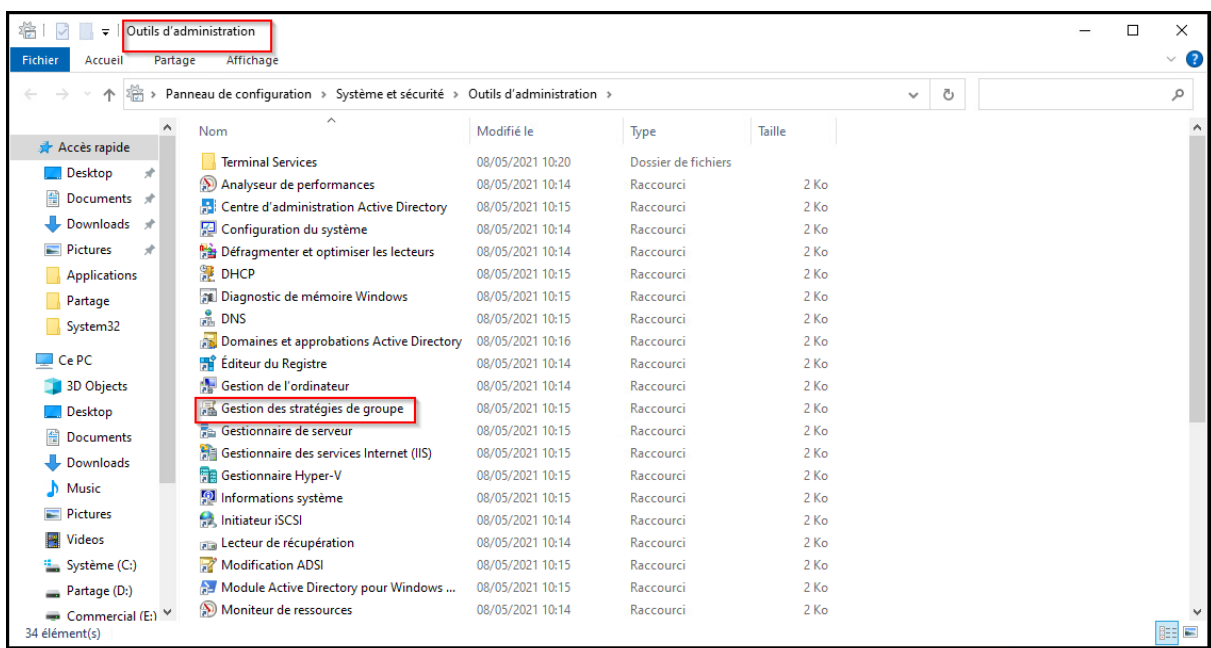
Outils d'administration

Fichier Accueil Partage Affichage

Panneau de configuration > Système et sécurité > Outils d'administration >

Accès rapide
Desktop
Documents
Downloads
Pictures
Applications
Partage
System32
Ce PC
3D Objects
Desktop
Documents
Downloads
Music
Pictures
Videos
Système (C:)
Partage (D:)
Commercial (E:)

| Nom | Modifié le | Type | Taille |
|---|---|---|---|
| Terminal Services | 08/05/2021 10:20 | Dossier de fichiers | |
| Analyseur de performances | 08/05/2021 10:14 | Raccourci | 2 Ko |
| Centre d'administration Active Directory | 08/05/2021 10:15 | Raccourci | 2 Ko |
| Configuration du système | 08/05/2021 10:14 | Raccourci | 2 Ko |
| Défragmenter et optimiser les lecteurs | 08/05/2021 10:14 | Raccourci | 2 Ko |
| DHCP | 08/05/2021 10:15 | Raccourci | 2 Ko |
| Diagnostic de mémoire Windows | 08/05/2021 10:15 | Raccourci | 2 Ko |
| DNS | 08/05/2021 10:15 | Raccourci | 2 Ko |
| Domaines et approbations Active Directory | 08/05/2021 10:16 | Raccourci | 2 Ko |
| Éditeur du Registre | 08/05/2021 10:14 | Raccourci | 2 Ko |
| Gestion de l'ordinateur | 08/05/2021 10:14 | Raccourci | 2 Ko |
| Gestion des stratégies de groupe | 08/05/2021 10:15 | Raccourci | 2 Ko |
| Gestionnaire de serveur | 08/05/2021 10:15 | Raccourci | 2 Ko |
| Gestionnaire des services Internet (IIS) | 08/05/2021 10:15 | Raccourci | 2 Ko |
| Gestionnaire Hyper-V | 08/05/2021 10:15 | Raccourci | 2 Ko |
| Informations système | 08/05/2021 10:15 | Raccourci | 2 Ko |
| Initiateur iSCSI | 08/05/2021 10:14 | Raccourci | 2 Ko |
| Lecteur de récupération | 08/05/2021 10:14 | Raccourci | 2 Ko |
| Modification ADSI | 08/05/2021 10:15 | Raccourci | 2 Ko |
| Module Active Directory pour Windows ... | 08/05/2021 10:15 | Raccourci | 2 Ko |
| Moniteur de ressources | 08/05/2021 10:14 | Raccourci | 2 Ko |

34 élément(s)